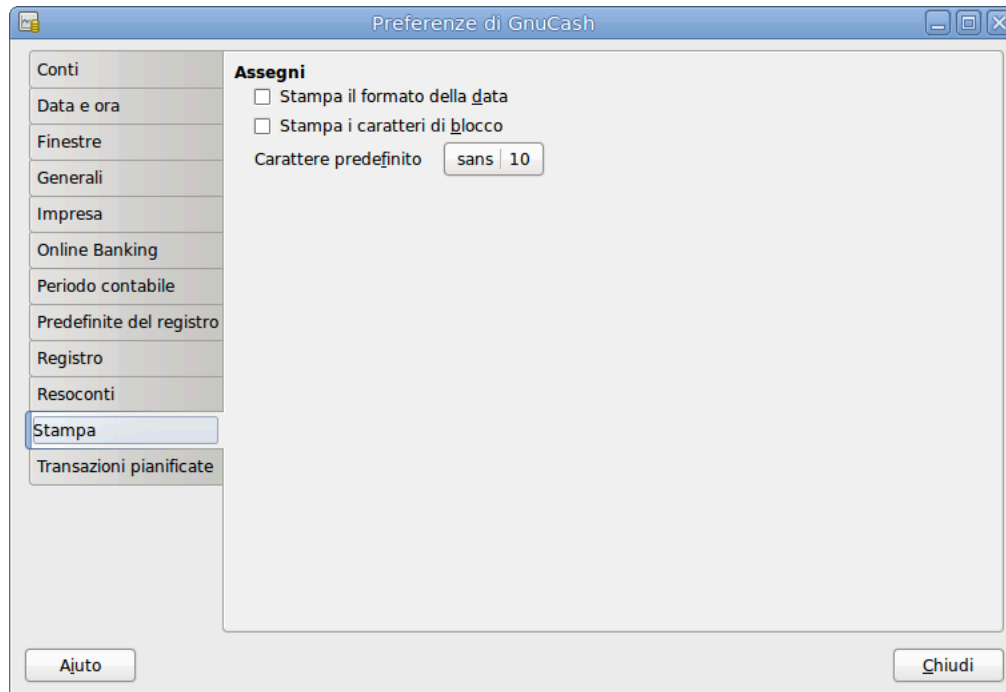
Preferenze di GnuCash

Conti
Data e ora
Finestre
Generali
Impresa
Online Banking
Periodo contabile
Predefinite del registro
Registro
Resoconti
Stampa
Transazioni pianificate

Assegni
Stampa il formato della data
Stampa i caratteri di blocco
Carattere predefinito sans 10

Aiuto
Chiudi